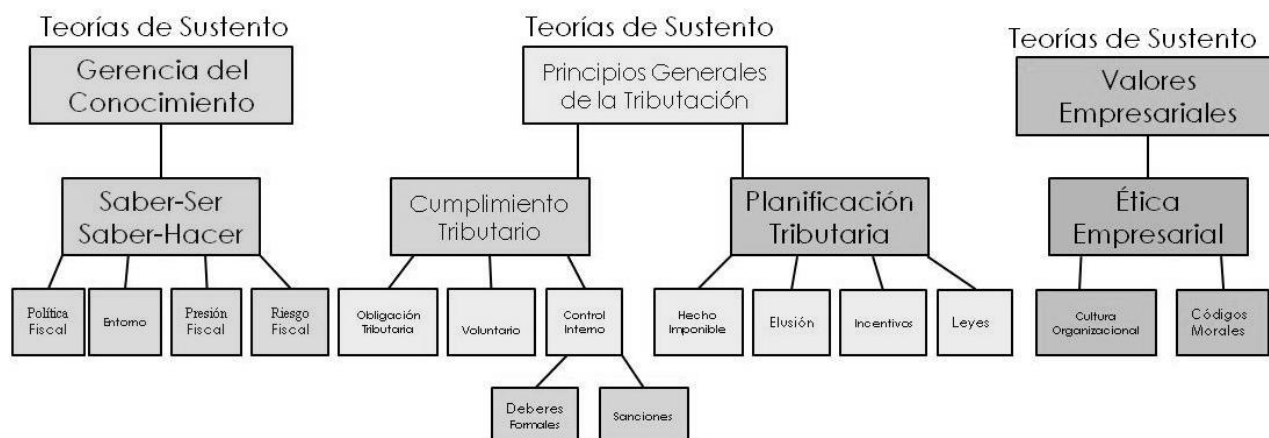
Teorías de Sustento

Gerencia del Conocimiento

Saber-Ser Saber-Hacer

Política Fiscal

Entorno

Presión Fiscal

Riesgo Fiscal

Teorías de Sustento

Principios Generales de la Tributación

Cumplimiento Tributario

Obligación Tributaria

Voluntario

Control Interno

Deberes Formales

Sanciones

Planificación Tributaria

Hecho Imponible

Elusión

Incentivos

Leyes

Teorías de Sustento

Valores Empresariales

Ética Empresarial

Cultura Organizacional

Códigos Morales